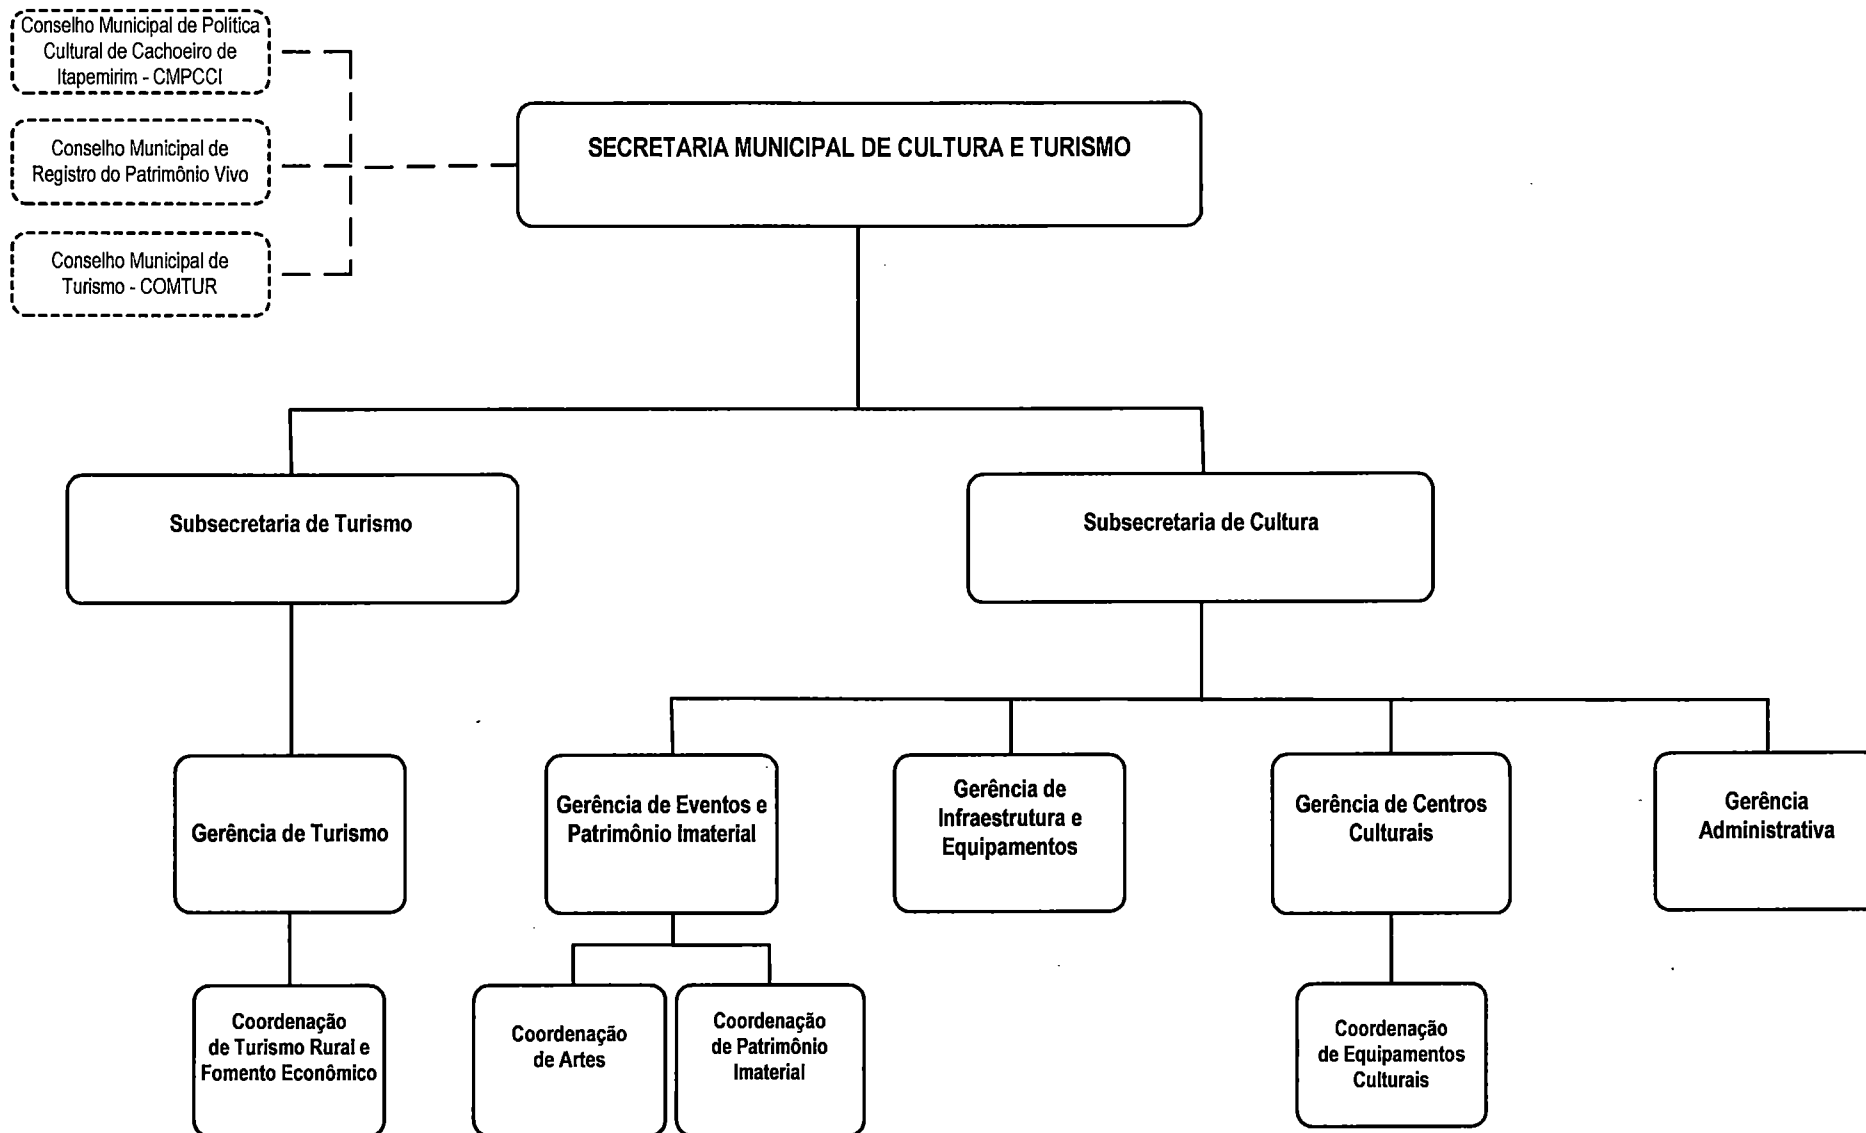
Conselho Municipal de Política Cultural de Cachoeiro de Itapemirim - CMPCCI

Conselho Municipal de Registro do Patrimônio Vivo

Conselho Municipal de Turismo - COMTUR

SECRETARIA MUNICIPAL DE CULTURA E TURISMO

Subsecretaria de Turismo

Subsecretaria de Cultura

Gerência de Turismo

Gerência de Eventos e Patrimônio Imaterial

Gerência de Infraestrutura e Equipamentos

Gerência de Centros Culturais

Gerência Administrativa

Coordenação de Turismo Rural e Fomento Econômico

Coordenação de Artes

Coordenação de Patrimônio Imaterial

Coordenação de Equipamentos Culturais